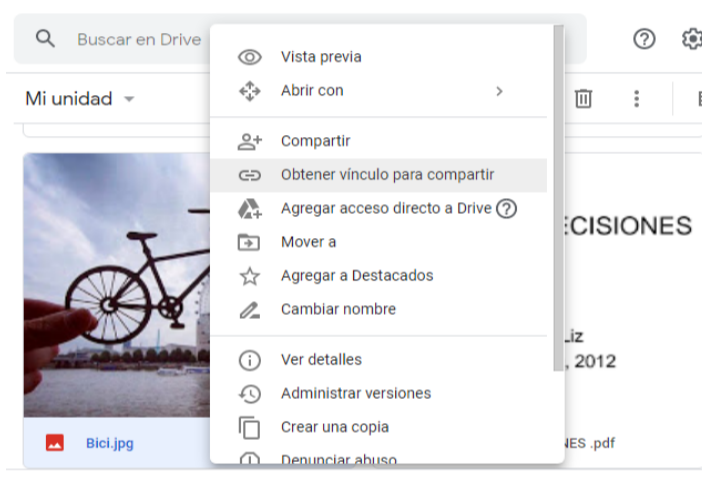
Buscar en Drive

Mi unidad

Vista previa
Abrir con
Compartir
Obtener vínculo para compartir
Agregar acceso directo a Drive
Mover a
Agregar a Destacados
Cambiar nombre
Ver detalles
Administrar versiones
Crear una copia
Denunciar abuso

ECISIONES

Liz
, 2012

Bici.jpg

NES .pdf